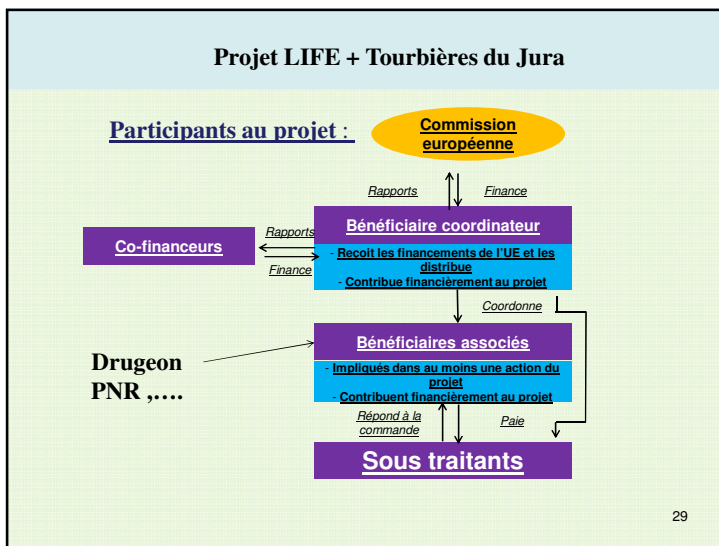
Projet LIFE + Tourbières du Jura

Participants au projet :

Commission européenne

Rapports

Finance

Bénéficiaire coordinateur

- Reçoit les financements de l'UE et les distribue
- Contribue financièrement au projet

Co-financeurs

Rapports

Finance

Coordonne

Bénéficiaires associés

- Impliqués dans au moins une action du projet
- Contribuent financièrement au projet

Drugeon
PNR ,….

Répond à la commande

Paie

Sous traitants

29